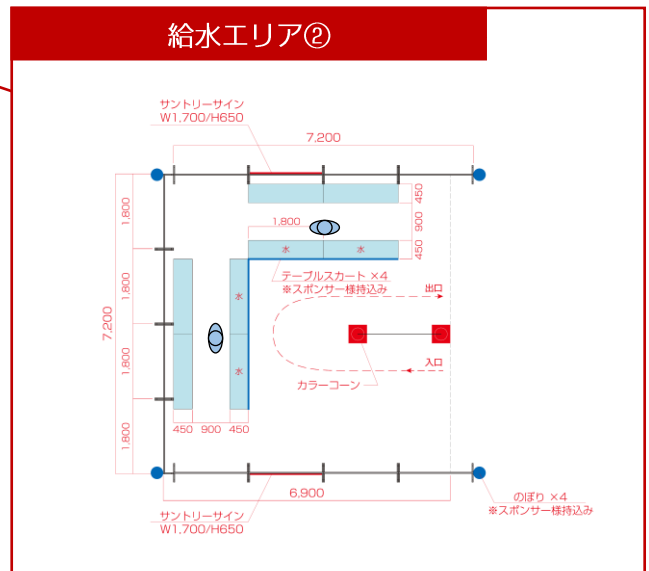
給水エリア②

サントリーサイン
W1,700/H650

7,200

450
900
450

1,800

水
水

テーブルスカート ×4
※スポンサー様持込み

出口

1,800
1,800
1,800
1,800

7,200

水
水

入口

カラーコーン

450 900 450

6,900

のぼり ×4
※スポンサー様持込み

サントリーサイン
W1,700/H650